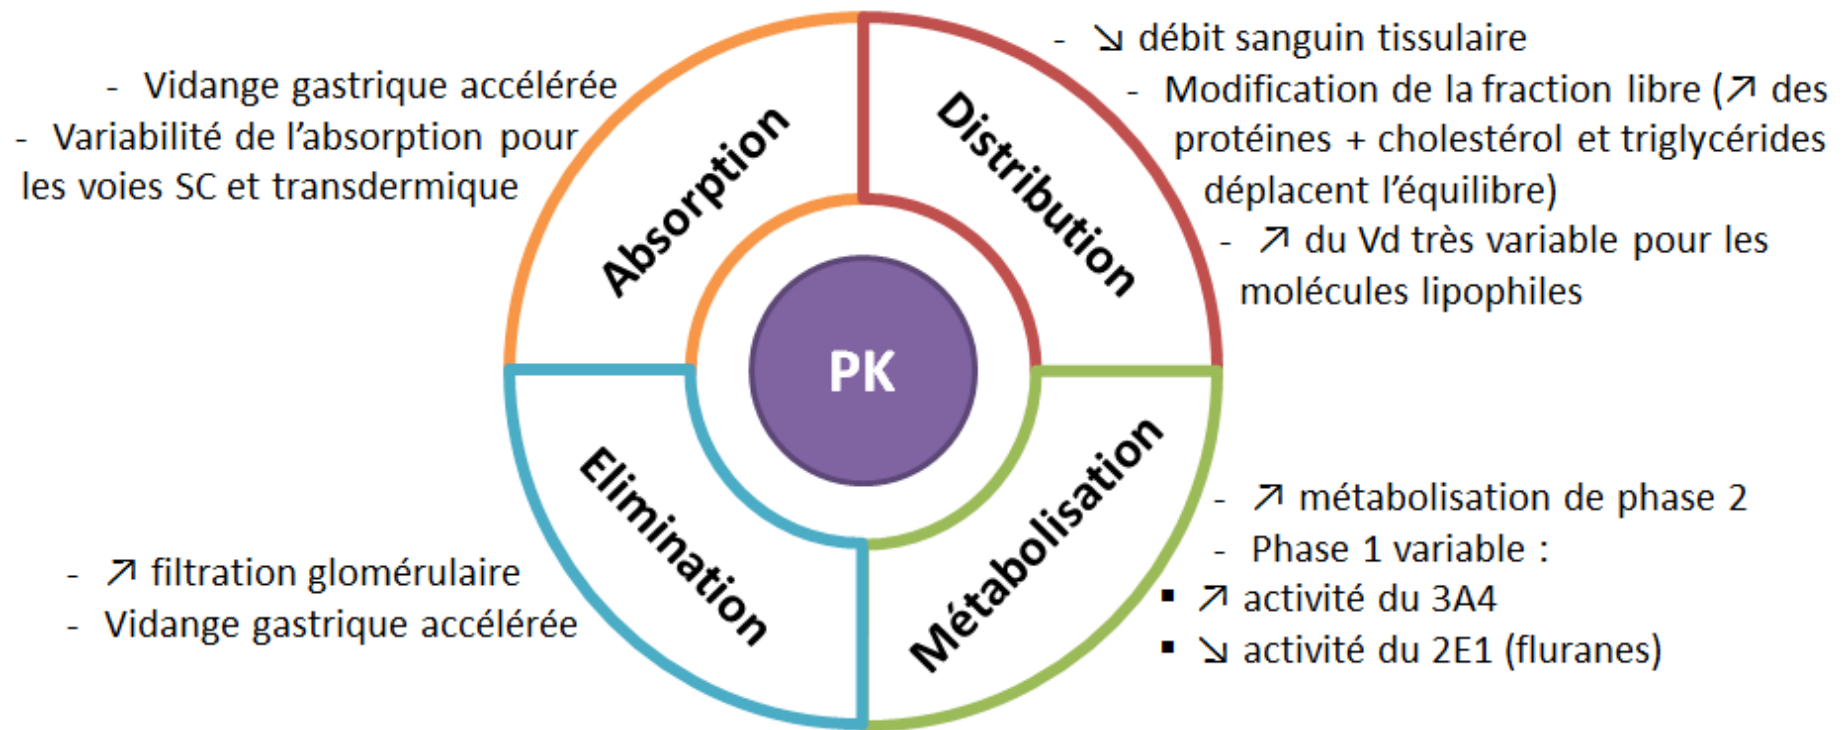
- Vidange gastrique accélérée
- Variabilité de l'absorption pour les voies SC et transdermique

Absorption

Distribution

- ↘ débit sanguin tissulaire
- Modification de la fraction libre (↗ des protéines + cholestérol et triglycérides déplacent l'équilibre)
- ↗ du Vd très variable pour les molécules lipophiles

PK

Elimination

Métabolisation

- ↗ filtration glomérulaire
- Vidange gastrique accélérée

- ↗ métabolisation de phase 2
- Phase 1 variable :
▪ ↗ activité du 3A4
▪ ↘ activité du 2E1 (fluranes)